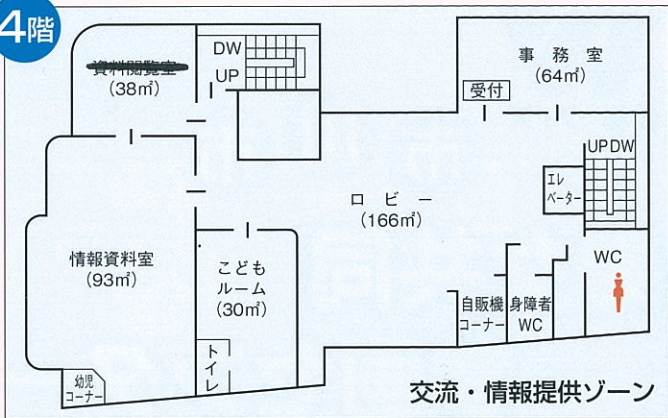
4階

資料閲覧室
(38㎡)

DW
UP

事 務 室
(64㎡)

受付

UP DW

エレベーター

ロ ビ ー
(166㎡)

情報資料室
(93㎡)

こども
ルーム
(30㎡)

WC

自販機
コーナー

身障者
WC

トイレ

幼児
コーナー

交流・情報提供ゾーン